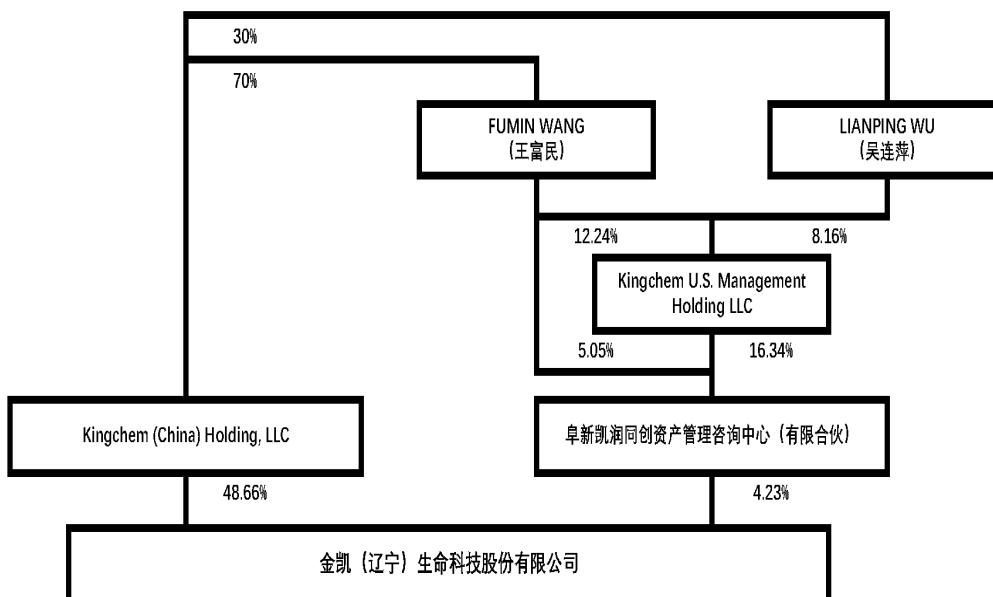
30%

70%

FUMIN WANG
(王富民)

LIANPING WU
(吴连萍)

12.24%

8.16%

Kingchem U.S. Management Holding LLC

5.05%

16.34%

Kingchem (China) Holding, LLC

阜新凯润同创资产管理咨询中心（有限合伙）

48.66%

4.23%

金凯（辽宁）生命科技股份有限公司